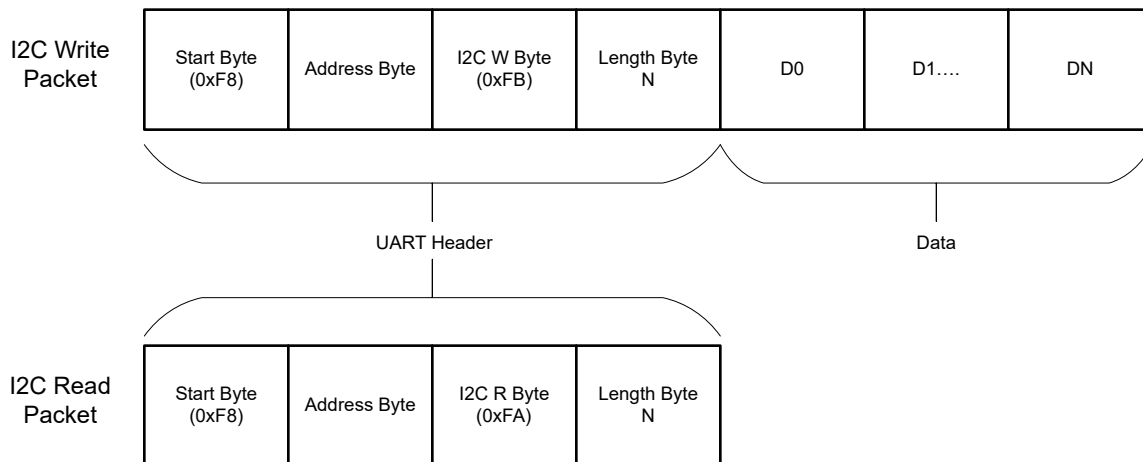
I2C Write Packet

| Start Byte (0xF8) | Address Byte | I2C W Byte (0xFB) | Length Byte N | D0 | D1…. | DN |
|---|---|---|---|---|---|---|

UART Header

Data

I2C Read Packet

| Start Byte (0xF8) | Address Byte | I2C R Byte (0xFA) | Length Byte N |
|---|---|---|---|